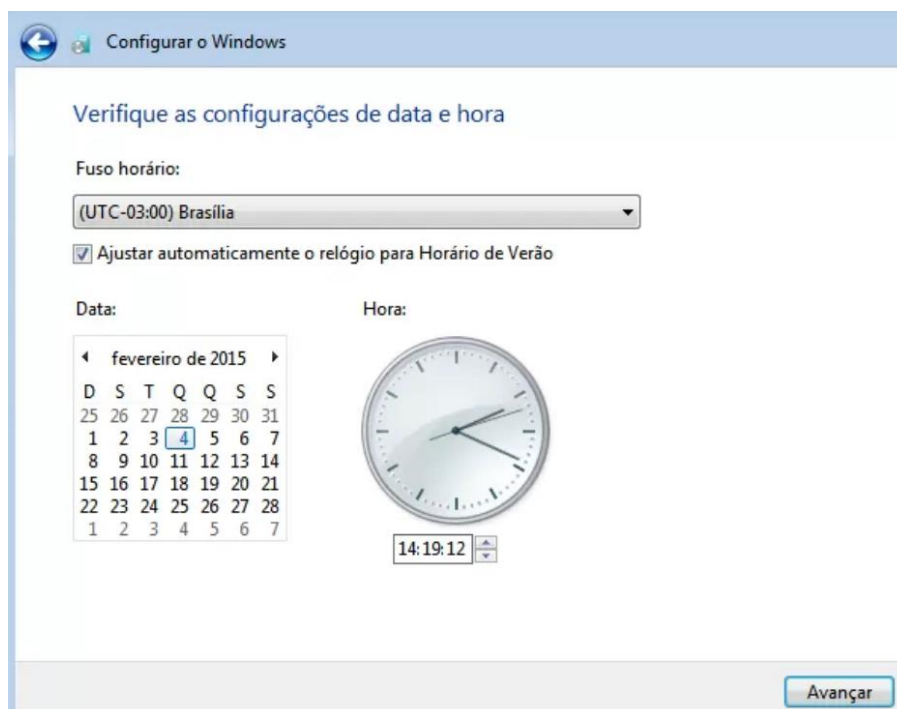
Configurar o Windows

Verifique as configurações de data e hora

Fuso horário:

(UTC-03:00) Brasília

Ajustar automaticamente o relógio para Horário de Verão

Data:

fevereiro de 2015

| D | S | T | Q | Q | S | S |
|---|---|---|---|---|---|---|
| 25 | 26 | 27 | 28 | 29 | 30 | 31 |
| 1 | 2 | 3 | 4 | 5 | 6 | 7 |
| 8 | 9 | 10 | 11 | 12 | 13 | 14 |
| 15 | 16 | 17 | 18 | 19 | 20 | 21 |
| 22 | 23 | 24 | 25 | 26 | 27 | 28 |
| 1 | 2 | 3 | 4 | 5 | 6 | 7 |

Hora:

14:19:12

Avançar